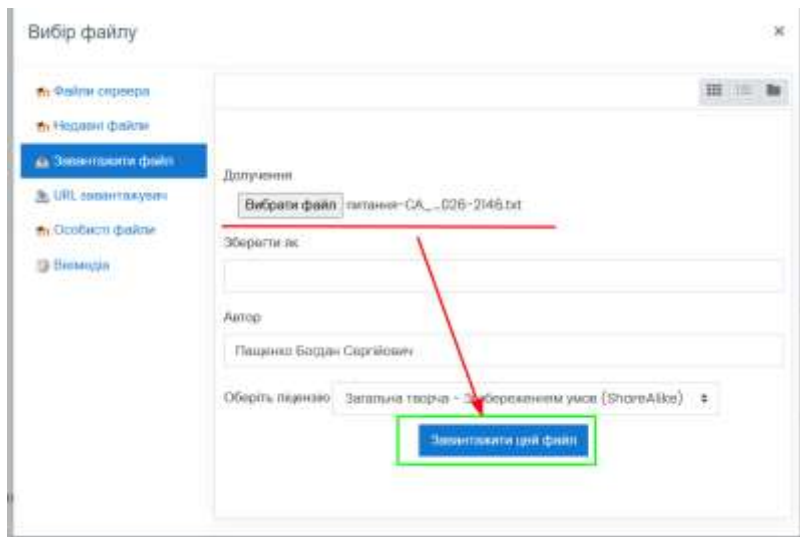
Вибір файлу

×

Файли сервера

Недавні файли

Завантажити файл

URL завантажувач

Особисті файли

Вікімедіа

Долучення

Вибрати файл питання-СА_...026-2146.txt

Зберегти як

Автор

Пащенко Богдан Сергійович

Оберіть ліцензію Загальна творча - З збереженням умов (ShareAlike)

Завантажити цей файл